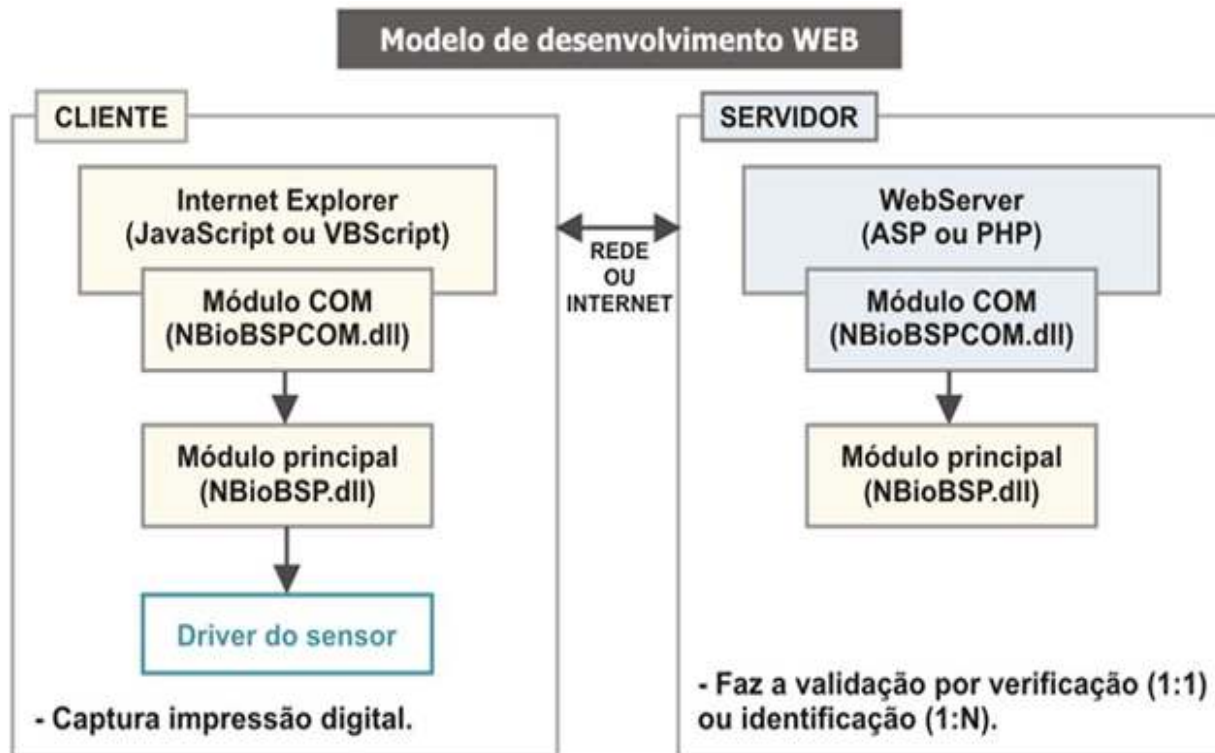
Modelo de desenvolvimento WEB

CLIENTE

Internet Explorer
(JavaScript ou VBScript)

Módulo COM
(NBioBSPCOM.dll)

Módulo principal
(NBioBSP.dll)

Driver do sensor

- Captura impressão digital.

REDE
OU
INTERNET

SERVIDOR

WebServer
(ASP ou PHP)

Módulo COM
(NBioBSPCOM.dll)

Módulo principal
(NBioBSP.dll)

- Faz a validação por verificação (1:1) ou identificação (1:N).